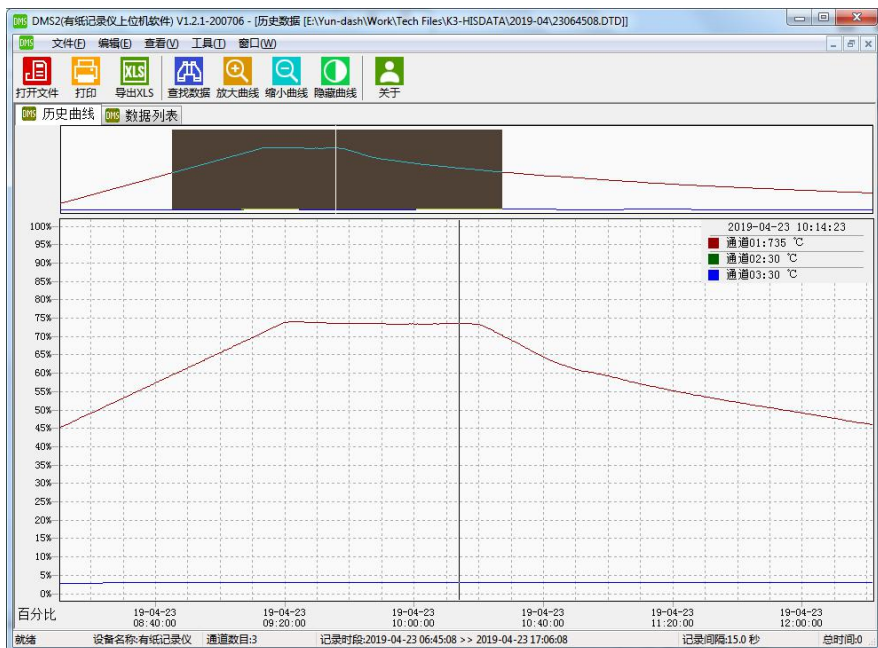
DMS DMS2(有纸记录仪上位机软件) V1.2.1-200706 - [历史数据 [E:\Yun-dash\Work\Tech Files\K3-HISDATA\2019-04\23064508.DTD]]

DMS 文件(F) 编辑(E) 查看(V) 工具(T) 窗口(W)

打开文件 打印 导出XLS 查找数据 放大曲线 缩小曲线 隐藏曲线 关于

历史曲线 数据列表

2019-04-23 10:14:23
通道01:735 ℃
通道02:30 ℃
通道03:30 ℃

100%
95%
90%
85%
80%
75%
70%
65%
60%
55%
50%
45%
40%
35%
30%
25%
20%
15%
10%
5%
0%
百分比

19-04-23 08:40:00
19-04-23 09:20:00
19-04-23 10:00:00
19-04-23 10:40:00
19-04-23 11:20:00
19-04-23 12:00:00

就绪 设备名称:有纸记录仪 通道数目:3 记录时段:2019-04-23 06:45:08 >> 2019-04-23 17:06:08 记录间隔:15.0 秒 总时间:0